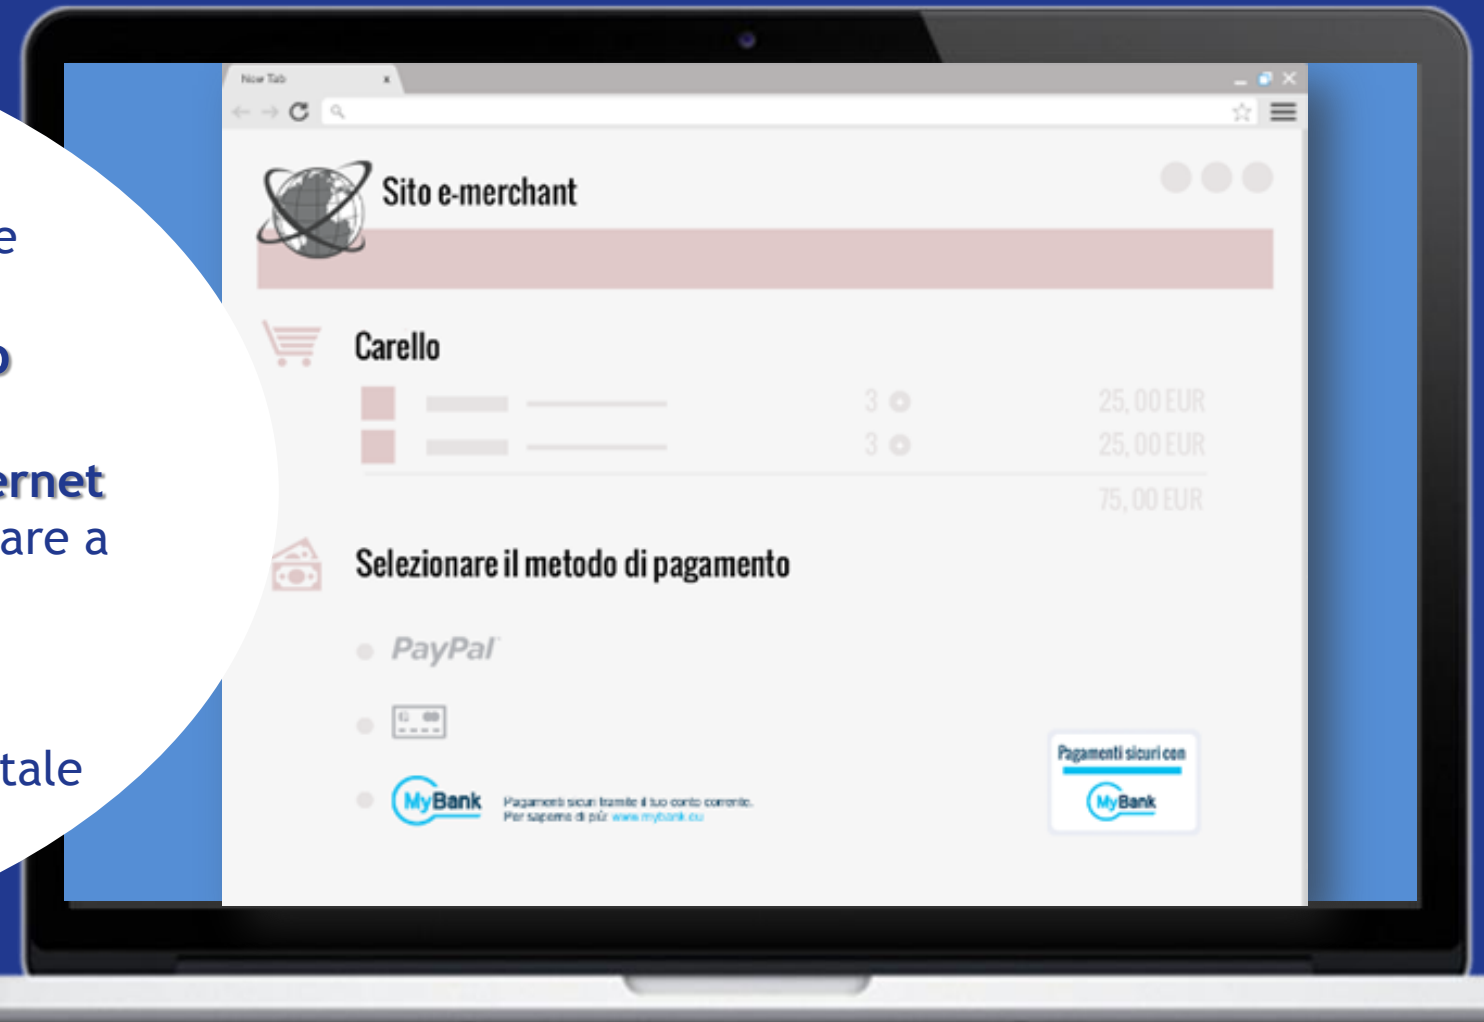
e

o

ernet
are a

tale

New Tab

Sito e-merchant

Carello

3 25,00 EUR
3 25,00 EUR
75,00 EUR

Selezionare il metodo di pagamento

PayPal

MyBank Pagamenti sicuri tramite il tuo conto corrente. Per saperne di più www.mybank.eu

Pagamenti sicuri con MyBank